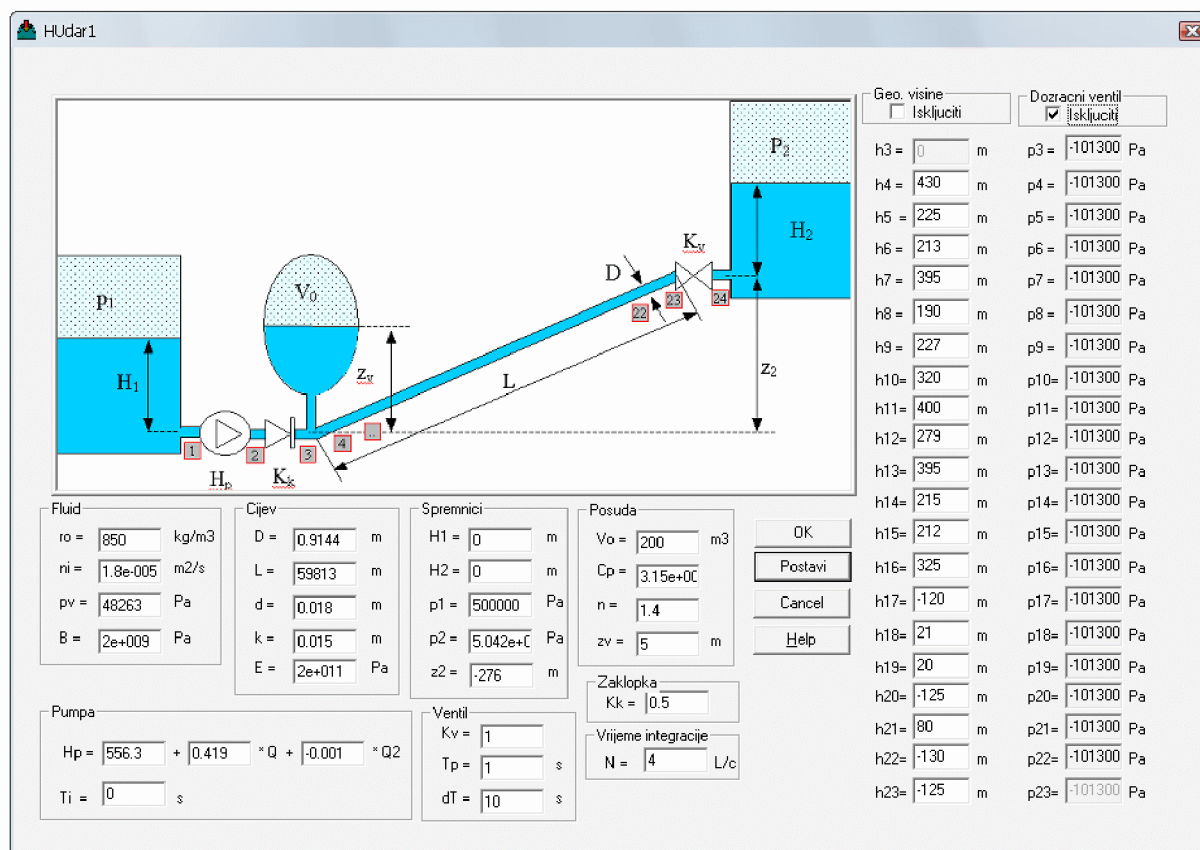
HUdar1

$P_2$
$H_2$
$K_v$
D
23
24
22
$p_1$
$V_0$
$z_v$
L
$z_2$
$H_1$
4
..
1
2
3
$H_p$
$K_k$

Geo. visine
Iskljuciti
Dozracni ventil
☑ Iskljuciti

| | | | | | |
|---|---|---|---|---|---|
| h3 = | 0 | m | p3 = | -101300 | Pa |
| h4 = | 430 | m | p4 = | -101300 | Pa |
| h5 = | 225 | m | p5 = | -101300 | Pa |
| h6 = | 213 | m | p6 = | -101300 | Pa |
| h7 = | 395 | m | p7 = | -101300 | Pa |
| h8 = | 190 | m | p8 = | -101300 | Pa |
| h9 = | 227 | m | p9 = | -101300 | Pa |
| h10= | 320 | m | p10= | -101300 | Pa |
| h11= | 400 | m | p11= | -101300 | Pa |
| h12= | 279 | m | p12= | -101300 | Pa |
| h13= | 395 | m | p13= | -101300 | Pa |
| h14= | 215 | m | p14= | -101300 | Pa |
| h15= | 212 | m | p15= | -101300 | Pa |
| h16= | 325 | m | p16= | -101300 | Pa |
| h17= | -120 | m | p17= | -101300 | Pa |
| h18= | 21 | m | p18= | -101300 | Pa |
| h19= | 20 | m | p19= | -101300 | Pa |
| h20= | -125 | m | p20= | -101300 | Pa |
| h21= | 80 | m | p21= | -101300 | Pa |
| h22= | -130 | m | p22= | -101300 | Pa |
| h23= | -125 | m | p23= | -101300 | Pa |

Fluid
ro = 850 kg/m3
ni = 1.8e-005 m2/s
pv = 48263 Pa
B = 2e+009 Pa

Cijev
D = 0.9144 m
L = 59813 m
d = 0.018 m
k = 0.015 m
E = 2e+011 Pa

Spremnici
H1 = 0 m
H2 = 0 m
p1 = 500000 Pa
p2 = 5.042e+0 Pa
z2 = -276 m

Posuda
Vo = 200 m3
Cp = 3.15e+00
n = 1.4
zv = 5 m

OK
Postavi
Cancel
Help

Zaklopka
Kk = 0.5

Vrijeme integracije
N = 4 L/c

Pumpa
Hp = 556.3 + 0.419 *Q + -0.001 *Q2
Ti = 0 s

Ventil
Kv = 1
Tp = 1 s
dT = 10 s